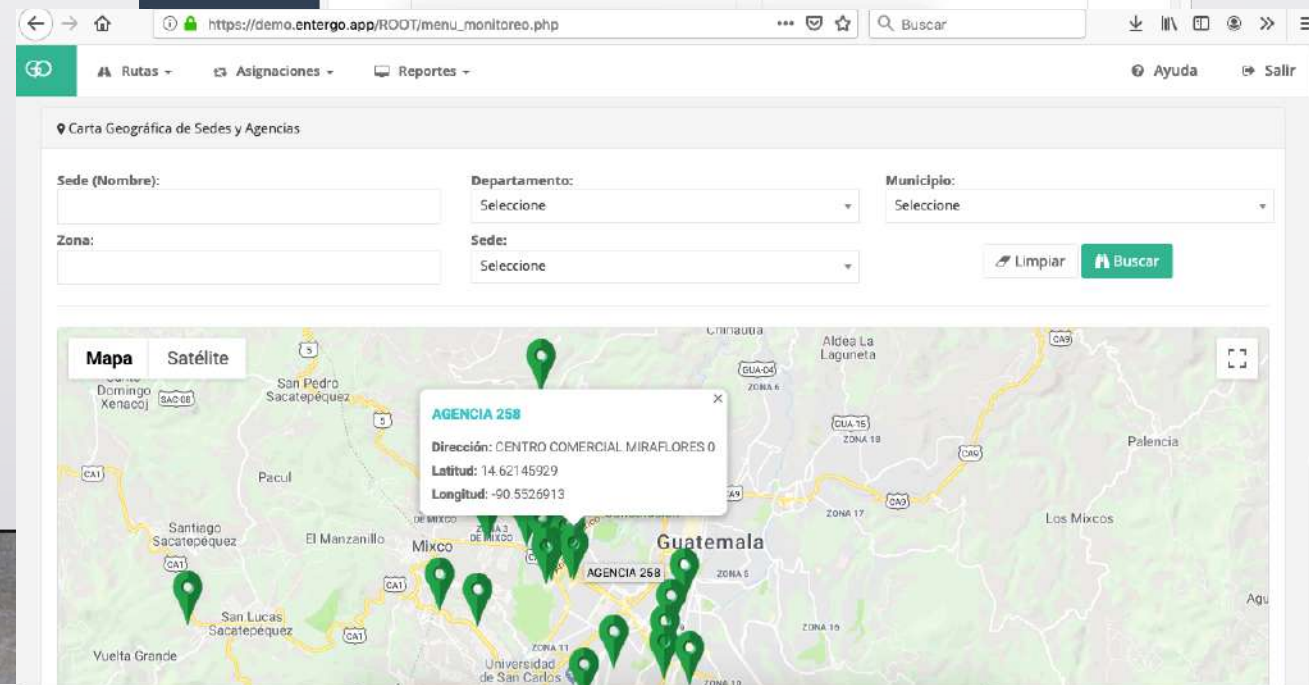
https://demo.entergo.app/ROOT/menu_monitoreo.php

Buscar

Rutas
Asignaciones
Reportes
Ayuda
Salir

Carta Geográfica de Sedes y Agencias

Sede (Nombre):

Departamento:
Seleccione

Municipio:
Seleccione

Zona:

Sede:
Seleccione

Limpiar
Buscar

Mapa
Satélite

AGENCIA 258
Dirección: CENTRO COMERCIAL MIRAFLORES 0
Latitud: 14.62145929
Longitud: -90.5526913

Chinautla
Aldea La Laguneta
Santo Domingo Xenacoj
SAC-08
San Pedro Sacatepéquez
GUA-04
ZONA 6
GUA-15
ZONA 18
Palencia
CA1
CA9
Pacul
CA9
ZONA 17
Los Mixcos
Santiago Sacatepéquez
El Manzanillo
Mixco
Guatemala
AGENCIA 258
ZONA 5
CA1
CA1
San Lucas Sacatepéquez
CA1
ZONA 11
ZONA 16
Vuelta Grande
Universidad de San Carlos
Agu